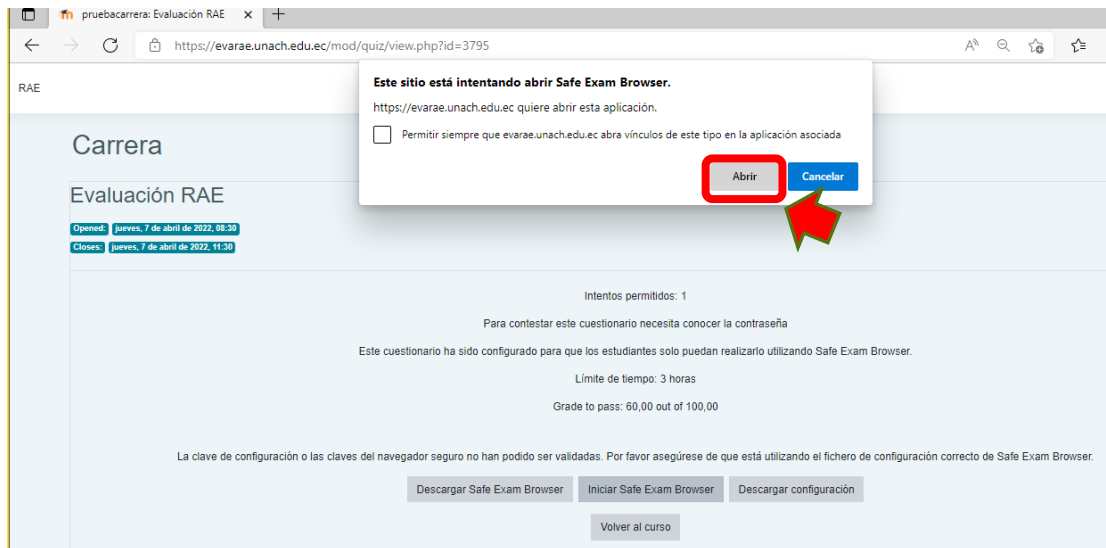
pruebacarrera: Evaluación RAE ×

https://evarae.unach.edu.ec/mod/quiz/view.php?id=3795

RAE

Carrera

Evaluación RAE

Opened: jueves, 7 de abril de 2022, 08:30
Closes: jueves, 7 de abril de 2022, 11:30

Este sitio está intentando abrir Safe Exam Browser.

https://evarae.unach.edu.ec quiere abrir esta aplicación.

Permitir siempre que evarae.unach.edu.ec abra vínculos de este tipo en la aplicación asociada

Abrir Cancelar

Intentos permitidos: 1

Para contestar este cuestionario necesita conocer la contraseña

Este cuestionario ha sido configurado para que los estudiantes solo puedan realizarlo utilizando Safe Exam Browser.

Límite de tiempo: 3 horas

Grade to pass: 60,00 out of 100,00

La clave de configuración o las claves del navegador seguro no han podido ser validadas. Por favor asegúrese de que está utilizando el fichero de configuración correcto de Safe Exam Browser.

Descargar Safe Exam Browser Iniciar Safe Exam Browser Descargar configuración

Volver al curso